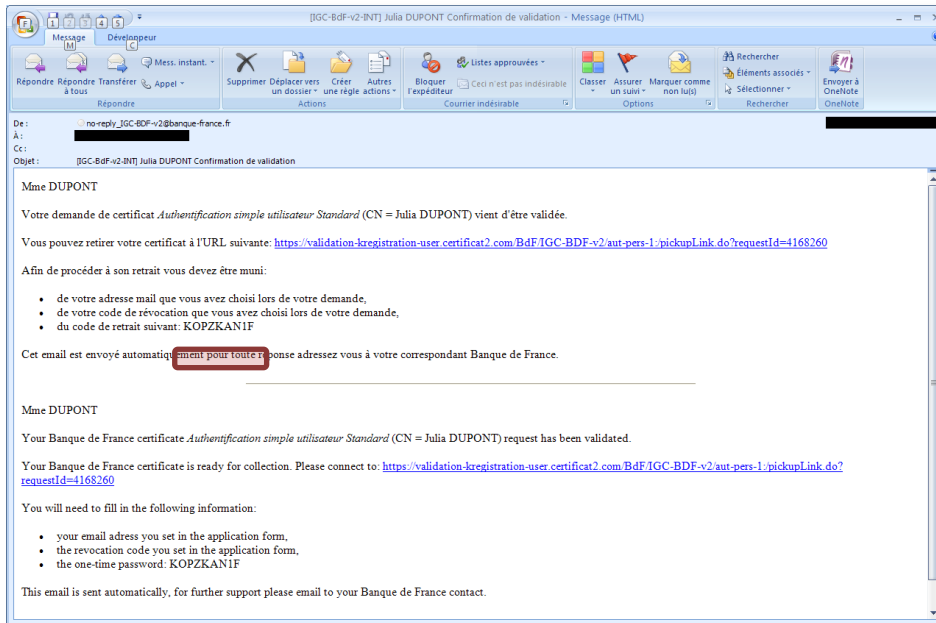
[IGC-BdF-v2-INT] Julia DUPONT Confirmation de validation - Message (HTML)

Message M Développeur C

Répondre Répondre à tous Transférer Mess. instant. Appel
Répondre

Supprimer Déplacer vers un dossier Créer une règle Autres actions
Actions

Bloquer l'expéditeur Listes approuvées Ceci n'est pas indésirable
Courrier indésirable

Classer Assurer un suivi Marquer comme non lu(s)
Options

Rechercher Éléments associés Sélectionner
Rechercher

Envoyer à OneNote
OneNote

De : no-reply_IGC-BDF-v2@banque-france.fr
À :
Cc :
Objet : [IGC-BdF-v2-INT] Julia DUPONT Confirmation de validation

Mme DUPONT

Votre demande de certificat *Authentification simple utilisateur Standard* (CN = Julia DUPONT) vient d'être validée.

Vous pouvez retirer votre certificat à l'URL suivante: https://validation-kregistration-user.certificat2.com/BdF/IGC-BDF-v2/aut-pers-1:/pickupLink.do?requestId=4168260

Afin de procéder à son retrait vous devez être muni:

- de votre adresse mail que vous avez choisi lors de votre demande,
- de votre code de révocation que vous avez choisi lors de votre demande,
- du code de retrait suivant: KOPZKAN1F

Cet email est envoyé automatiquement pour toute réponse adressez vous à votre correspondant Banque de France.

Mme DUPONT

Your Banque de France certificate *Authentification simple utilisateur Standard* (CN = Julia DUPONT) request has been validated.

Your Banque de France certificate is ready for collection. Please connect to: https://validation-kregistration-user.certificat2.com/BdF/IGC-BDF-v2/aut-pers-1:/pickupLink.do?requestId=4168260

You will need to fill in the following information:

- your email adress you set in the application form,
- the revocation code you set in the application form,
- the one-time password: KOPZKAN1F

This email is sent automatically, for further support please email to your Banque de France contact.